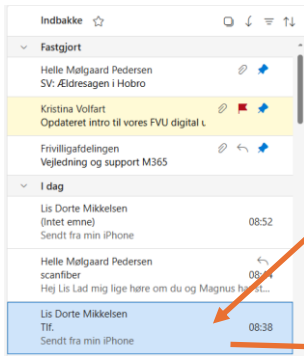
Indbakke

Fastgjort

Helle Mølgaard Pedersen
SV: Ældresagen i Hobro

Kristina Volfart
Opdateret intro til vores FVU digital u

Frivilligafdelingen
Vejledning og support M365

I dag

Lis Dorte Mikkelsen
(Intet emne)
08:52
Sendt fra min iPhone

Helle Mølgaard Pedersen
scanfiber
08:4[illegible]
Hej Lis Lad mig lige høre om du og Magnus ha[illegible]

Lis Dorte Mikkelsen
Tlf.
08:38
Sendt fra min iPhone